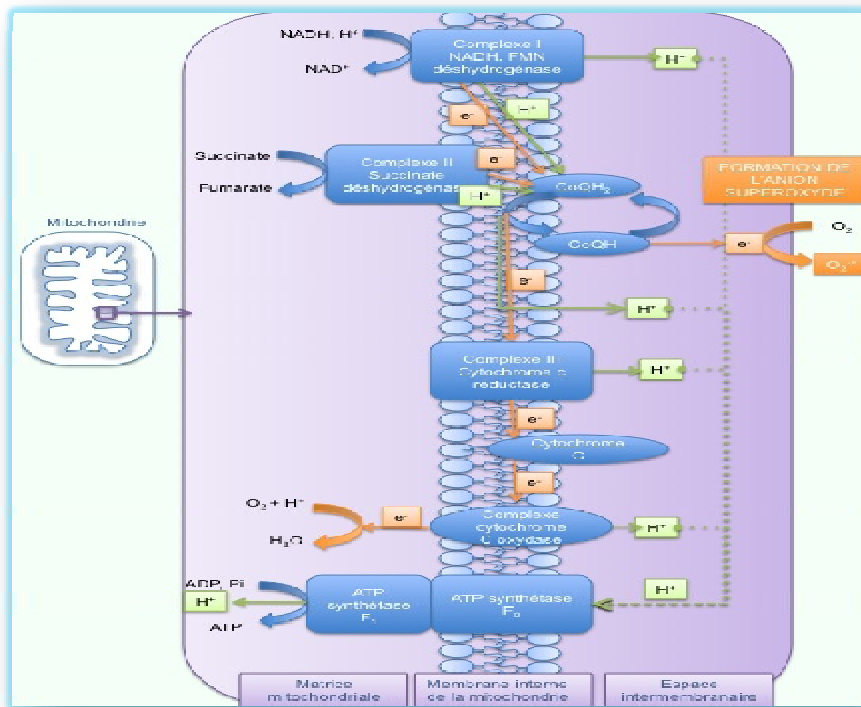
NADH, H⁺

NAD⁺

Complexe I NADH, FMN déshydrogénase

H⁺

e⁻

H⁺

Succinate

Fumarate

Complexe II Succinate déshydrogénase

e

H⁺

$CoQH_2$

FORMATION DE L'ANION SUPEROXYDE

Mitochondrie

CoQH

e⁻

$O_2$

$O_2^{-}$

e⁻

H⁺

Complexe III Cytochrome c réductase

H⁺

e⁻

Cytochrome C

e⁻

$O_2$ + H⁺

e⁻

$H_2O$

Complexe cytochrome C oxydase

H⁺

ADP, Pi

H⁺

ATP

ATP synthétase $F_1$

ATP synthétase $F_0$

H⁺

Matrice mitochondriale

Membrane interne de la mitochondrie

Espace intermembranaire